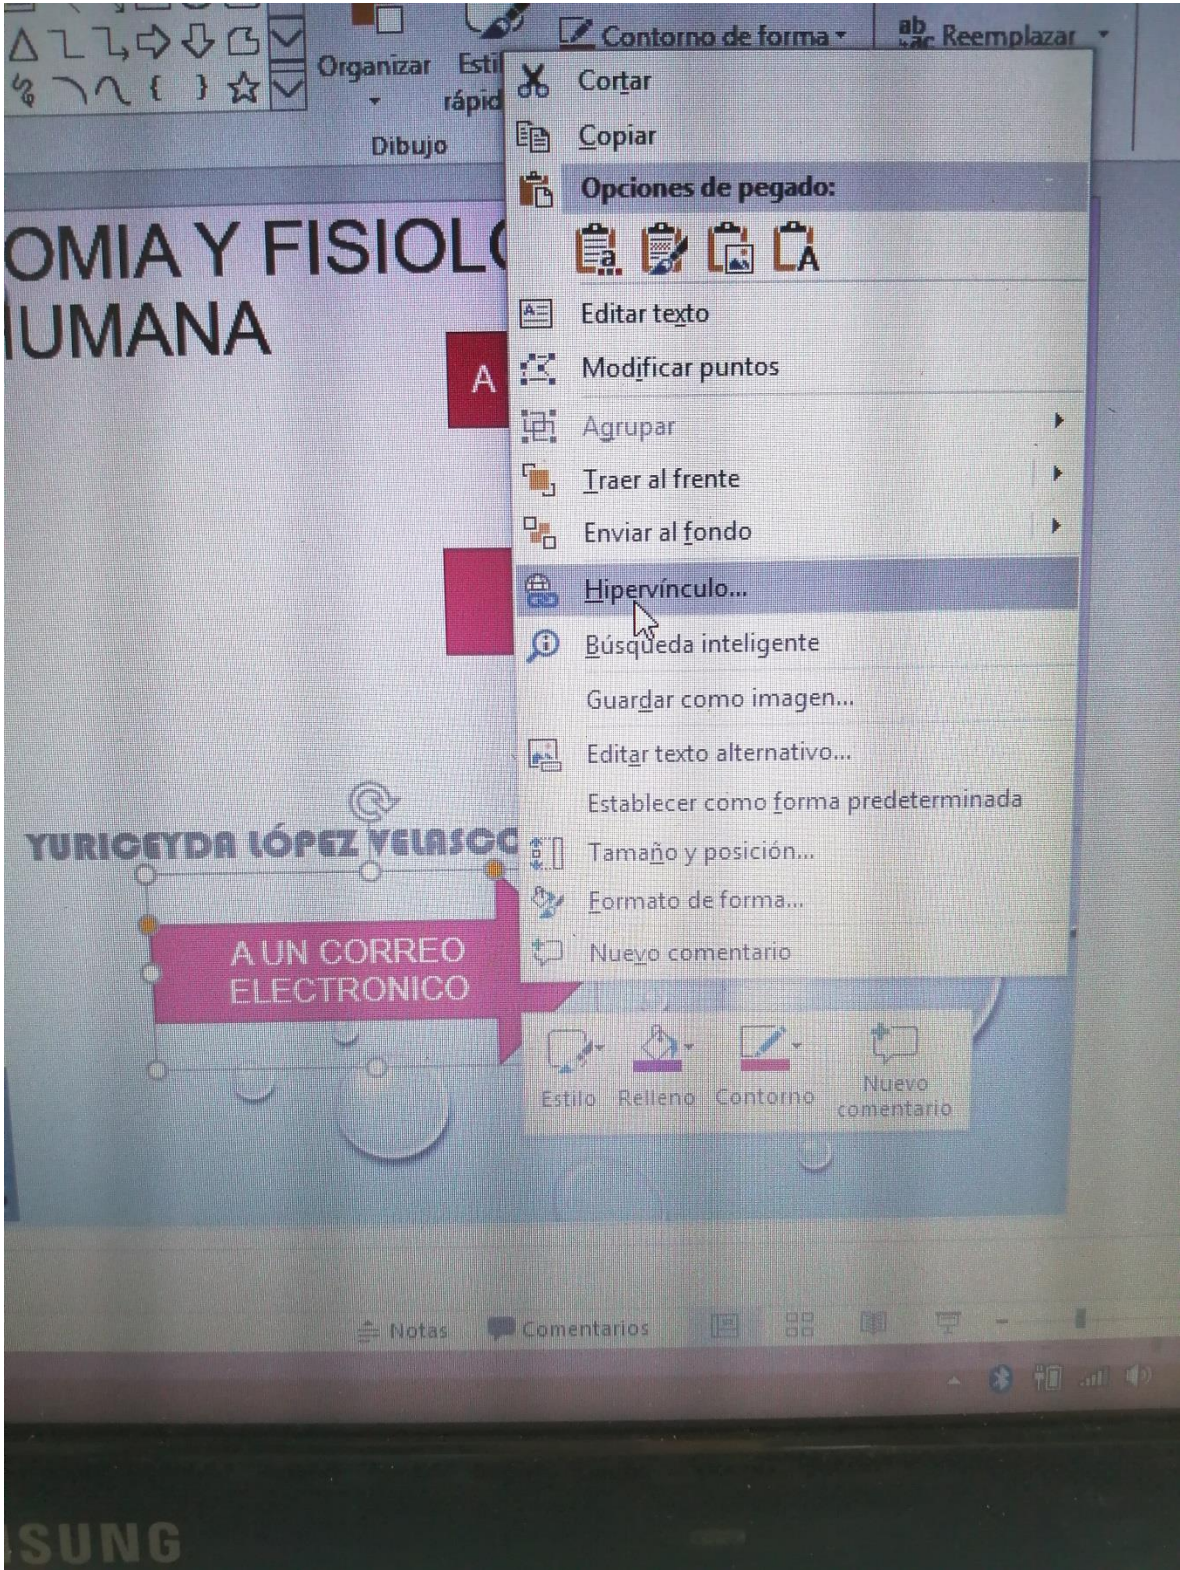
Organizar
Esti rápid
Dibujo
Contorno de forma
ab ac Reemplazar

Cortar
Copiar
Opciones de pegado:
Editar texto
Modificar puntos
Agrupar
Traer al frente
Enviar al fondo
Hipervínculo...
Búsqueda inteligente
Guardar como imagen...
Editar texto alternativo...
Establecer como forma predeterminada
Tamaño y posición...
Formato de forma...
Nuevo comentario

OMIA Y FISIOL
UMANA

A

YURICEYDA LÓPEZ VELASCO

A UN CORREO ELECTRONICO

Estilo
Relleno
Contorno
Nuevo comentario

Notas
Comentarios

SUNG